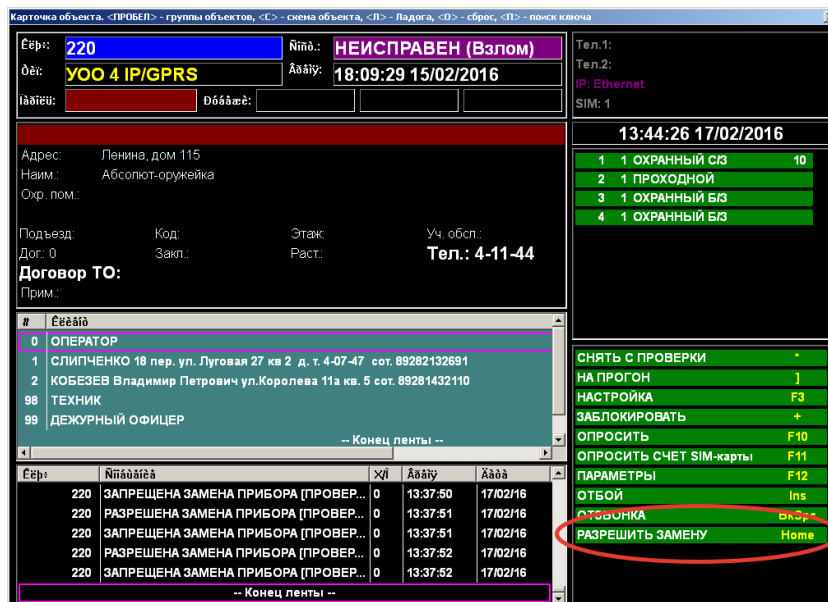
Карточка объекта. <ПРОБЕЛ> - группы объектов, <С> - схема объекта, <Л> - Ладога, <О> - сброс, <П> - поиск ключа

Êëþ: 220
Ñîñò.: НЕИСПРАВЕН (Взлом)
Òèï: YOO 4 IP/GPRS
Âðåìÿ: 18:09:29 15/02/2016
Ìàðøðóò:
Ðåâèçèÿ:

Тел.1:
Тел.2:
IP: Ethernet
SIM: 1

Адрес: Ленина, дом 115
Наим.: Абсолют-оружейка
Охр. пом.:

Подъезд: Код: Этаж: Уч. обсл.:
Дог.: 0 Закл.: Раст.: Тел.: 4-11-44
Договор ТО:
Прим.:

13:44:26 17/02/2016

| | | |
|---|---|---|
| 1 | 1 ОХРАННЫЙ С/З | 10 |
| 2 | 1 ПРОХОДНОЙ | |
| 3 | 1 ОХРАННЫЙ Б/З | |
| 4 | 1 ОХРАННЫЙ Б/З | |

| # | Êëèåíò |
|---|---|
| 0 | ОПЕРАТОР |
| 1 | СЛИПЧЕНКО 18 пер. ул. Луговая 27 кв 2 д. т. 4-07-47 сот. 89282132691 |
| 2 | КОБЕЗЕВ Владимир Петрович ул.Королева 11а кв. 5 сот. 89281432110 |
| 98 | ТЕХНИК |
| 99 | ДЕЖУРНЫЙ ОФИЦЕР |

-- Конец ленты --

| Êëþ | Ñîîáùåíèå | Õ/Ï | Âðåìÿ | Äàòà |
|---|---|---|---|---|
| 220 | ЗАПРЕЩЕНА ЗАМЕНА ПРИБОРА [ПРОВЕР... | 0 | 13:37:50 | 17/02/16 |
| 220 | РАЗРЕШЕНА ЗАМЕНА ПРИБОРА [ПРОВЕР... | 0 | 13:37:51 | 17/02/16 |
| 220 | ЗАПРЕЩЕНА ЗАМЕНА ПРИБОРА [ПРОВЕР... | 0 | 13:37:51 | 17/02/16 |
| 220 | РАЗРЕШЕНА ЗАМЕНА ПРИБОРА [ПРОВЕР... | 0 | 13:37:52 | 17/02/16 |
| 220 | ЗАПРЕЩЕНА ЗАМЕНА ПРИБОРА [ПРОВЕР... | 0 | 13:37:52 | 17/02/16 |

-- Конец ленты --

| | |
|---|---|
| СНЯТЬ С ПРОВЕРКИ | * |
| НА ПРОГОН | ] |
| НАСТРОЙКА | F3 |
| ЗАБЛОКИРОВАТЬ | + |
| ОПРОСИТЬ | F10 |
| ОПРОСИТЬ СЧЕТ SIM-карты | F11 |
| ПАРАМЕТРЫ | F12 |
| ОТБОЙ | Ins |
| ОТЗВОНКА | BkSpc |
| РАЗРЕШИТЬ ЗАМЕНУ | Home |